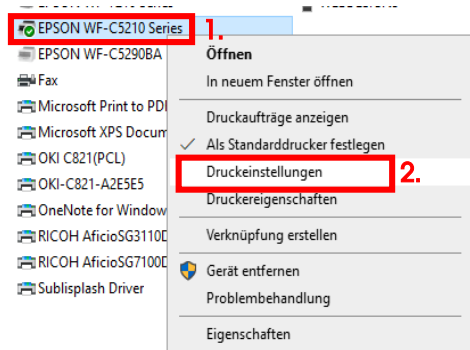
EPSON WF-C5210 Series
1.
EPSON WF-C5290BA
Fax
Microsoft Print to PDI
Microsoft XPS Docum
OKI C821(PCL)
OKI-C821-A2E5E5
OneNote for Window
RICOH AficioSG3110D
RICOH AficioSG7100D
Sublisplash Driver

Öffnen
In neuem Fenster öffnen
Druckaufträge anzeigen
Als Standarddrucker festlegen
Druckeinstellungen
2.
Druckereigenschaften
Verknüpfung erstellen
Gerät entfernen
Problembehandlung
Eigenschaften